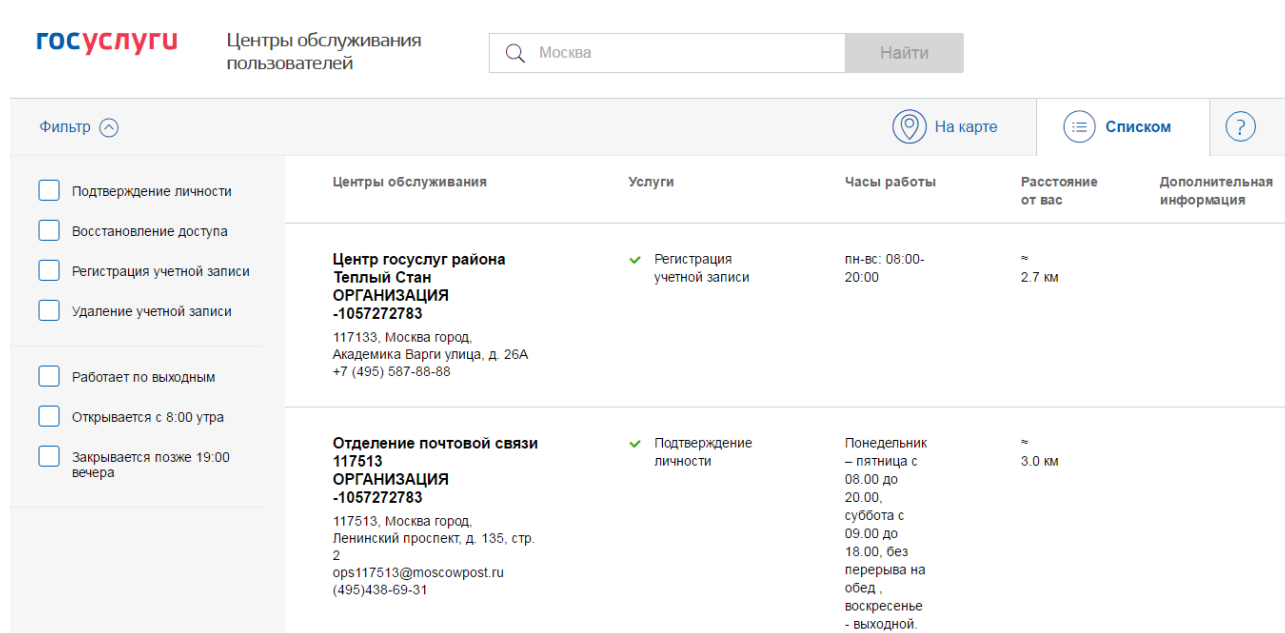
госуслуги

Центры обслуживания пользователей

Москва

Найти

Фильтр

На карте

Списком

?

Подтверждение личности

Восстановление доступа

Регистрация учетной записи

Удаление учетной записи

Работает по выходным

Открывается с 8:00 утра

Закрывается позже 19:00 вечера

| Центры обслуживания | Услуги | Часы работы | Расстояние от вас | Дополнительная информация |
|---|---|---|---|---|
| Центр госуслуг района Теплый Стан ОРГАНИЗАЦИЯ -1057272783 117133, Москва город, Академика Варги улица, д. 26А +7 (495) 587-88-88 | Регистрация учетной записи | пн-вс: 08:00-20:00 | ≈ 2.7 км | |
| Отделение почтовой связи 117513 ОРГАНИЗАЦИЯ -1057272783 117513, Москва город, Ленинский проспект, д. 135, стр. 2 ops117513@moscowpost.ru (495)438-69-31 | Подтверждение личности | Понедельник – пятница с 08.00 до 20.00, суббота с 09.00 до 18.00, без перерыва на обед , воскресенье - выходной. | ≈ 3.0 км | |